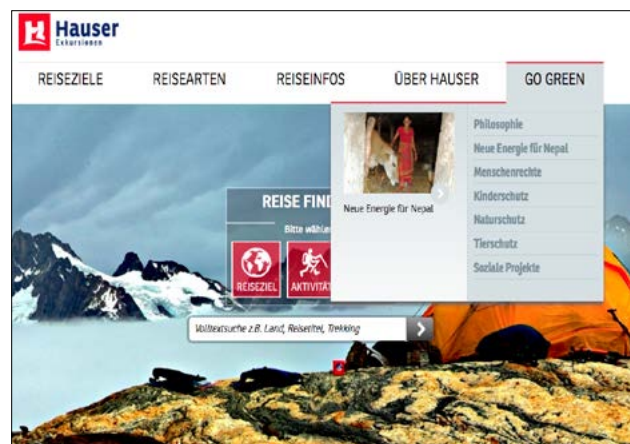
Hauser
Exkursionen

REISEZIELE
REISEARTEN
REISEINFOS
ÜBER HAUSER
GO GREEN

Neue Energie für Nepal

Philosophie
Neue Energie für Nepal
Menschenrechte
Kinderschutz
Naturschutz
Tierschutz
Soziale Projekte

REISE FIND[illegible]
Bitte wähle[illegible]
REISEZIEL
AKTIVITÄ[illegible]

Volltextsuche z.B. Land, Reiseziel, Trekking